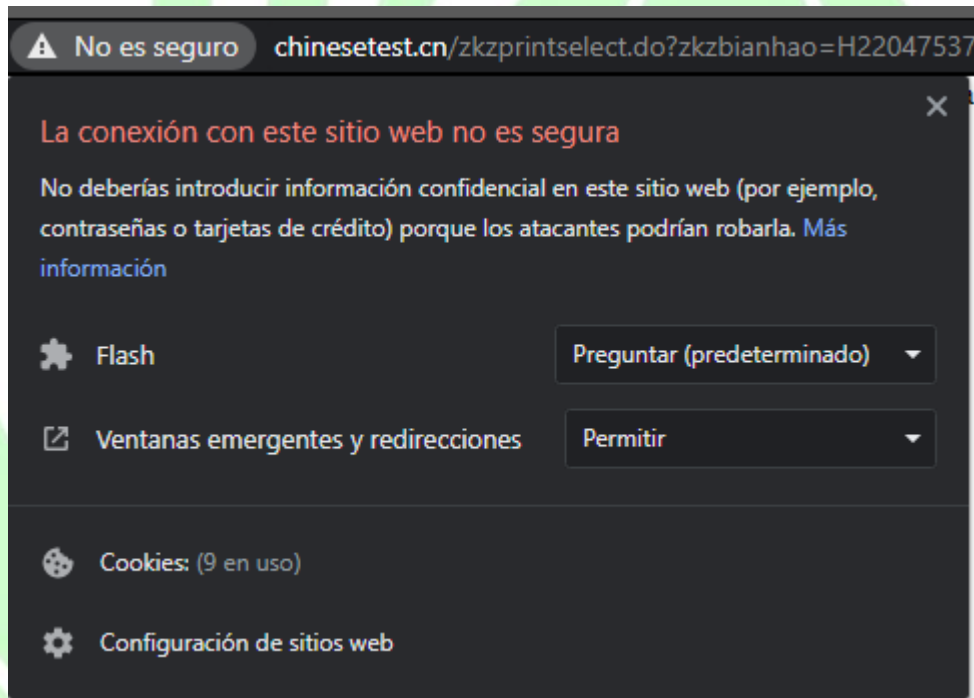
No es seguro chinesetest.cn/zkzprintselect.do?zkzbianhao=H22047537

×

La conexión con este sitio web no es segura

No deberías introducir información confidencial en este sitio web (por ejemplo, contraseñas o tarjetas de crédito) porque los atacantes podrían robarla. Más información

Flash Preguntar (predeterminado)

Ventanas emergentes y redirecciones Permitir

Cookies: (9 en uso)

Configuración de sitios web